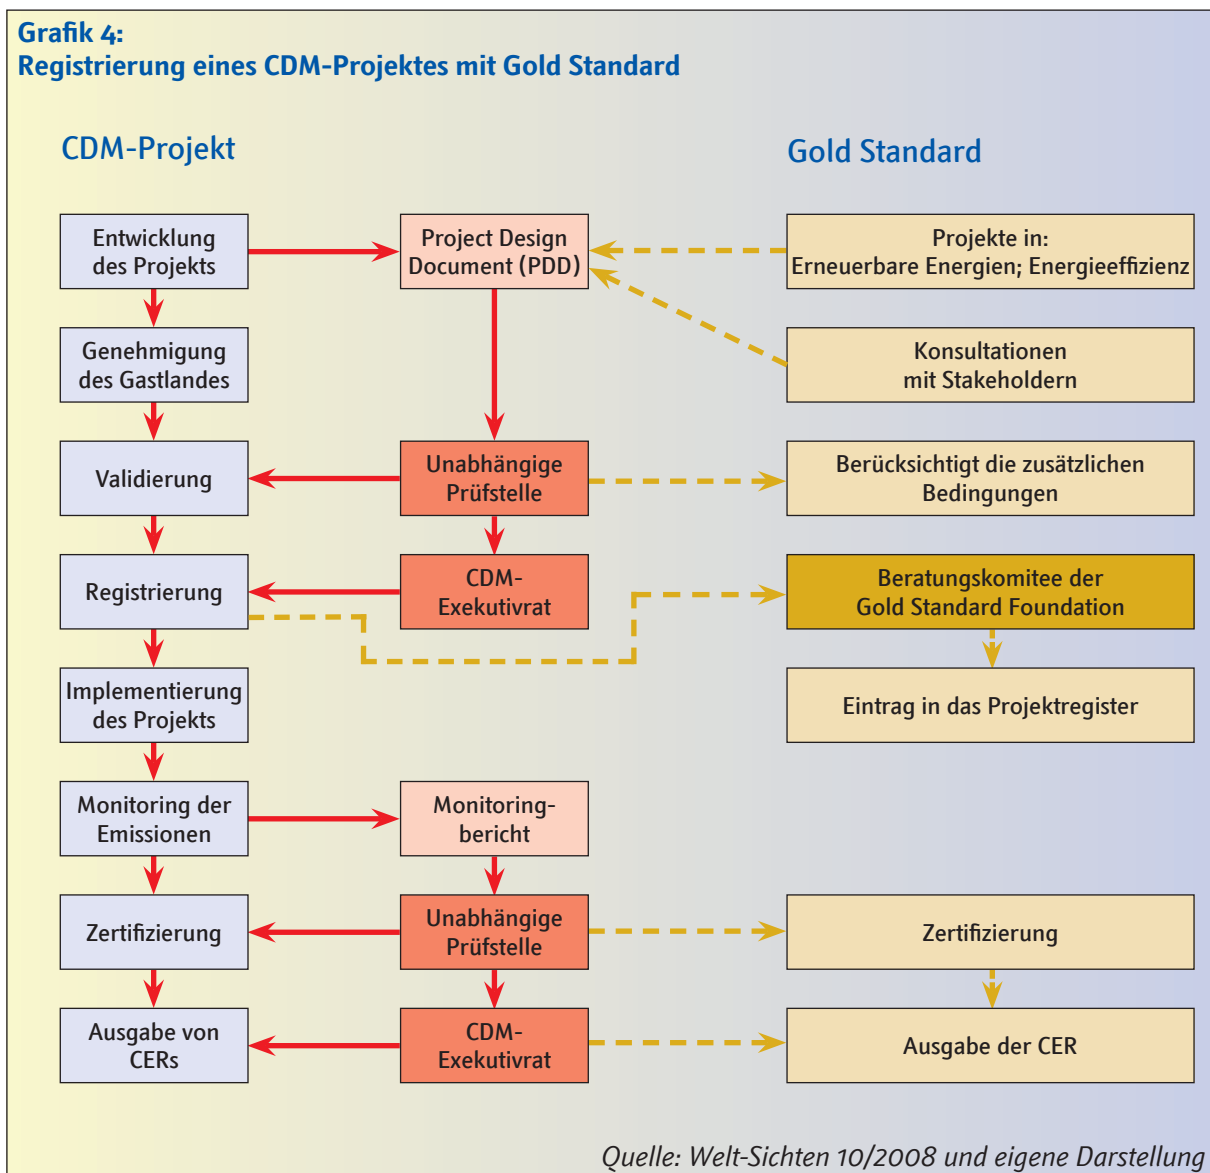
Grafik 4:
Registrierung eines CDM-Projektes mit Gold Standard

CDM-Projekt

Gold Standard

Entwicklung des Projekts

Project Design Document (PDD)

Projekte in: Erneuerbare Energien; Energieeffizienz

Genehmigung des Gastlandes

Konsultationen mit Stakeholdern

Validierung

Unabhängige Prüfstelle

Berücksichtigt die zusätzlichen Bedingungen

Registrierung

CDM-Exekutivrat

Beratungskomitee der Gold Standard Foundation

Implementierung des Projekts

Eintrag in das Projektregister

Monitoring der Emissionen

Monitoringbericht

Zertifizierung

Unabhängige Prüfstelle

Zertifizierung

Ausgabe von CERs

CDM-Exekutivrat

Ausgabe der CER

Quelle: Welt-Sichten 10/2008 und eigene Darstellung